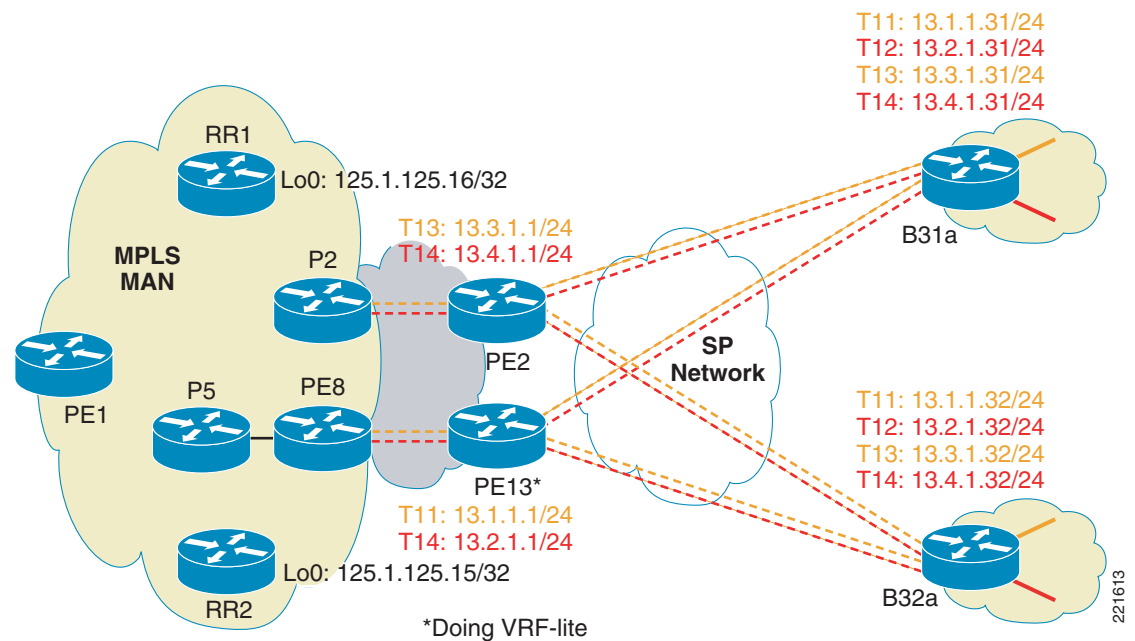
T11: 13.1.1.31/24
T12: 13.2.1.31/24
T13: 13.3.1.31/24
T14: 13.4.1.31/24

RR1
Lo0: 125.1.125.16/32

MPLS MAN

T13: 13.3.1.1/24
T14: 13.4.1.1/24

P2

B31a

PE2

SP Network

PE1

P5

PE8

PE13*

T11: 13.1.1.32/24
T12: 13.2.1.32/24
T13: 13.3.1.32/24
T14: 13.4.1.32/24

T11: 13.1.1.1/24
T14: 13.2.1.1/24

Lo0: 125.1.125.15/32

RR2

B32a

221613

*Doing VRF-lite